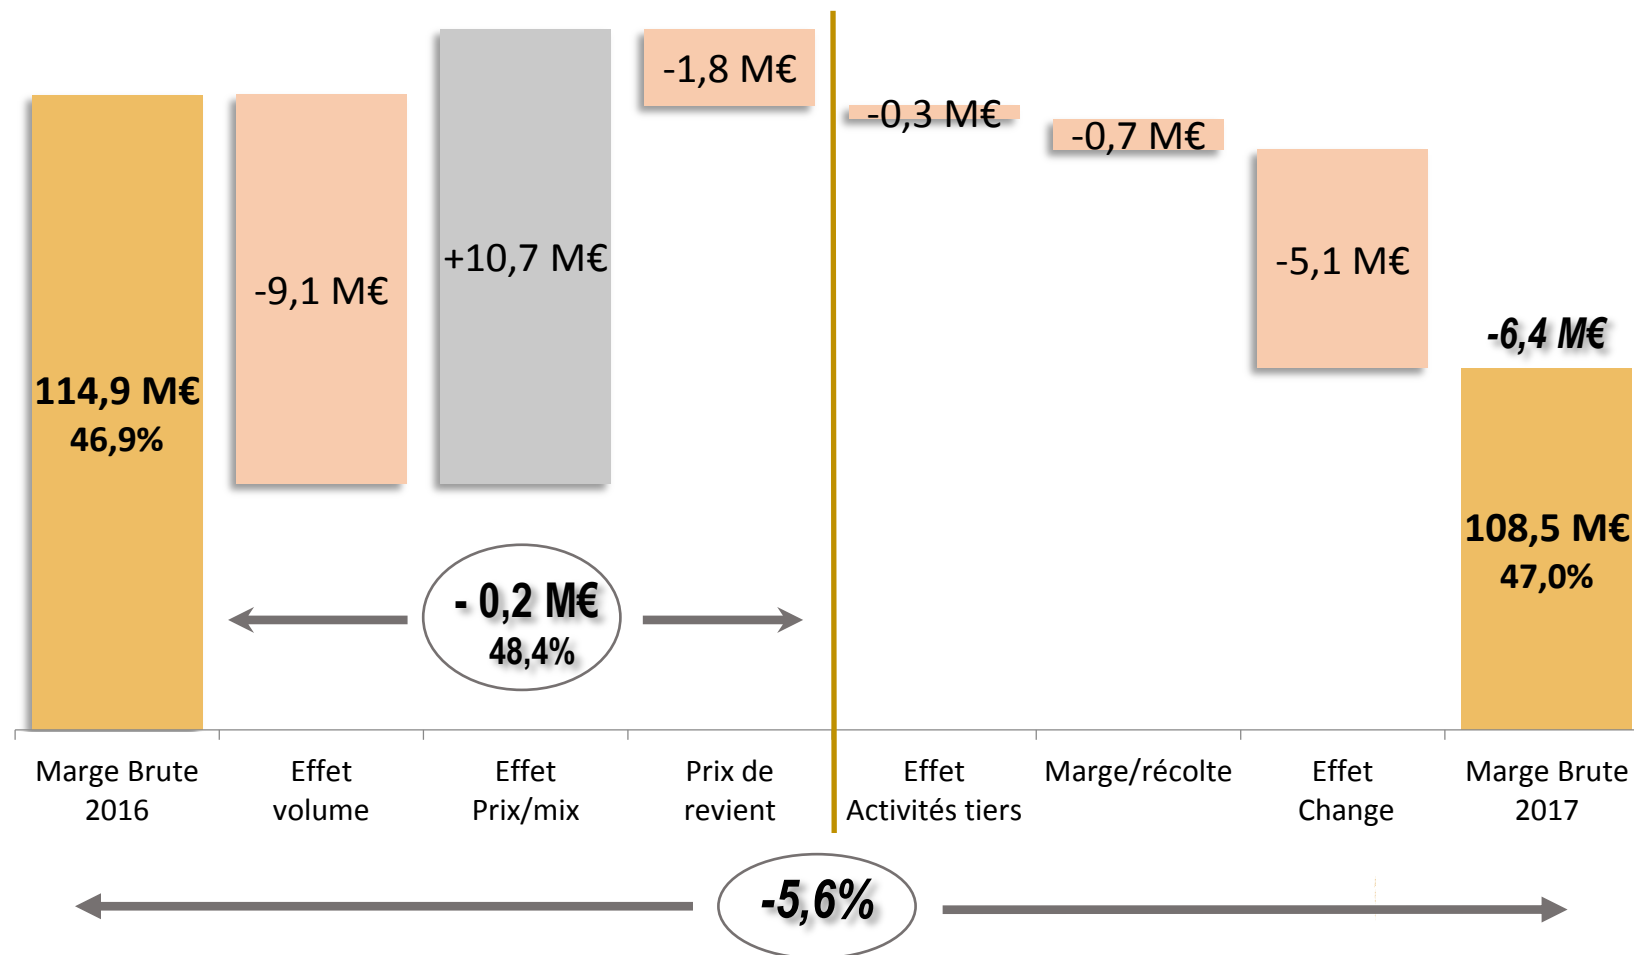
114,9 M€
46,9%

-9,1 M€

+10,7 M€

-1,8 M€

-0,3 M€

-0,7 M€

-5,1 M€

-6,4 M€

108,5 M€
47,0%

- 0,2 M€
48,4%

Marge Brute 2016

Effet volume

Effet Prix/mix

Prix de revient

Effet Activités tiers

Marge/récolte

Effet Change

Marge Brute 2017

-5,6%